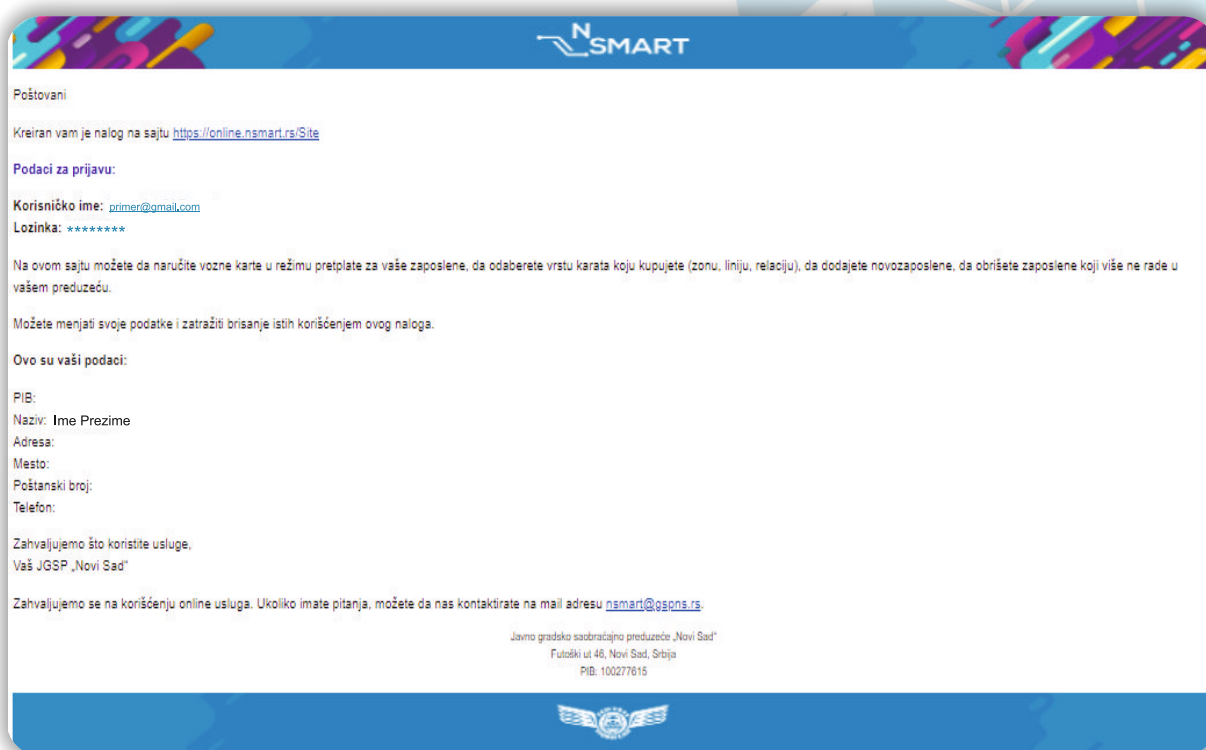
NSMART

Poštovani

Kreiran vam je nalog na sajtu https://online.nsmart.rs/Site

Podaci za prijavu:

Korisničko ime: primer@gmail.com
Lozinka: ********

Na ovom sajtu možete da naručite vozne karte u režimu pretplate za vaše zaposlene, da odaberete vrstu karata koju kupujete (zonu, liniju, relaciju), da dodajete novozaposlene, da obrišete zaposlene koji više ne rade u vašem preduzeću.

Možete menjati svoje podatke i zatražiti brisanje istih korišćenjem ovog naloga.

Ovo su vaši podaci:

PIB:
Naziv: Ime Prezime
Adresa:
Mesto:
Poštanski broj:
Telefon:

Zahvaljujemo što koristite usluge,
Vaš JGSP „Novi Sad"

Zahvaljujemo se na korišćenju online usluga. Ukoliko imate pitanja, možete da nas kontaktirate na mail adresu nsmart@gspns.rs.

Javno gradsko saobraćajno preduzeće „Novi Sad"
Futoški ut 46, Novi Sad, Srbija
PIB: 100277615